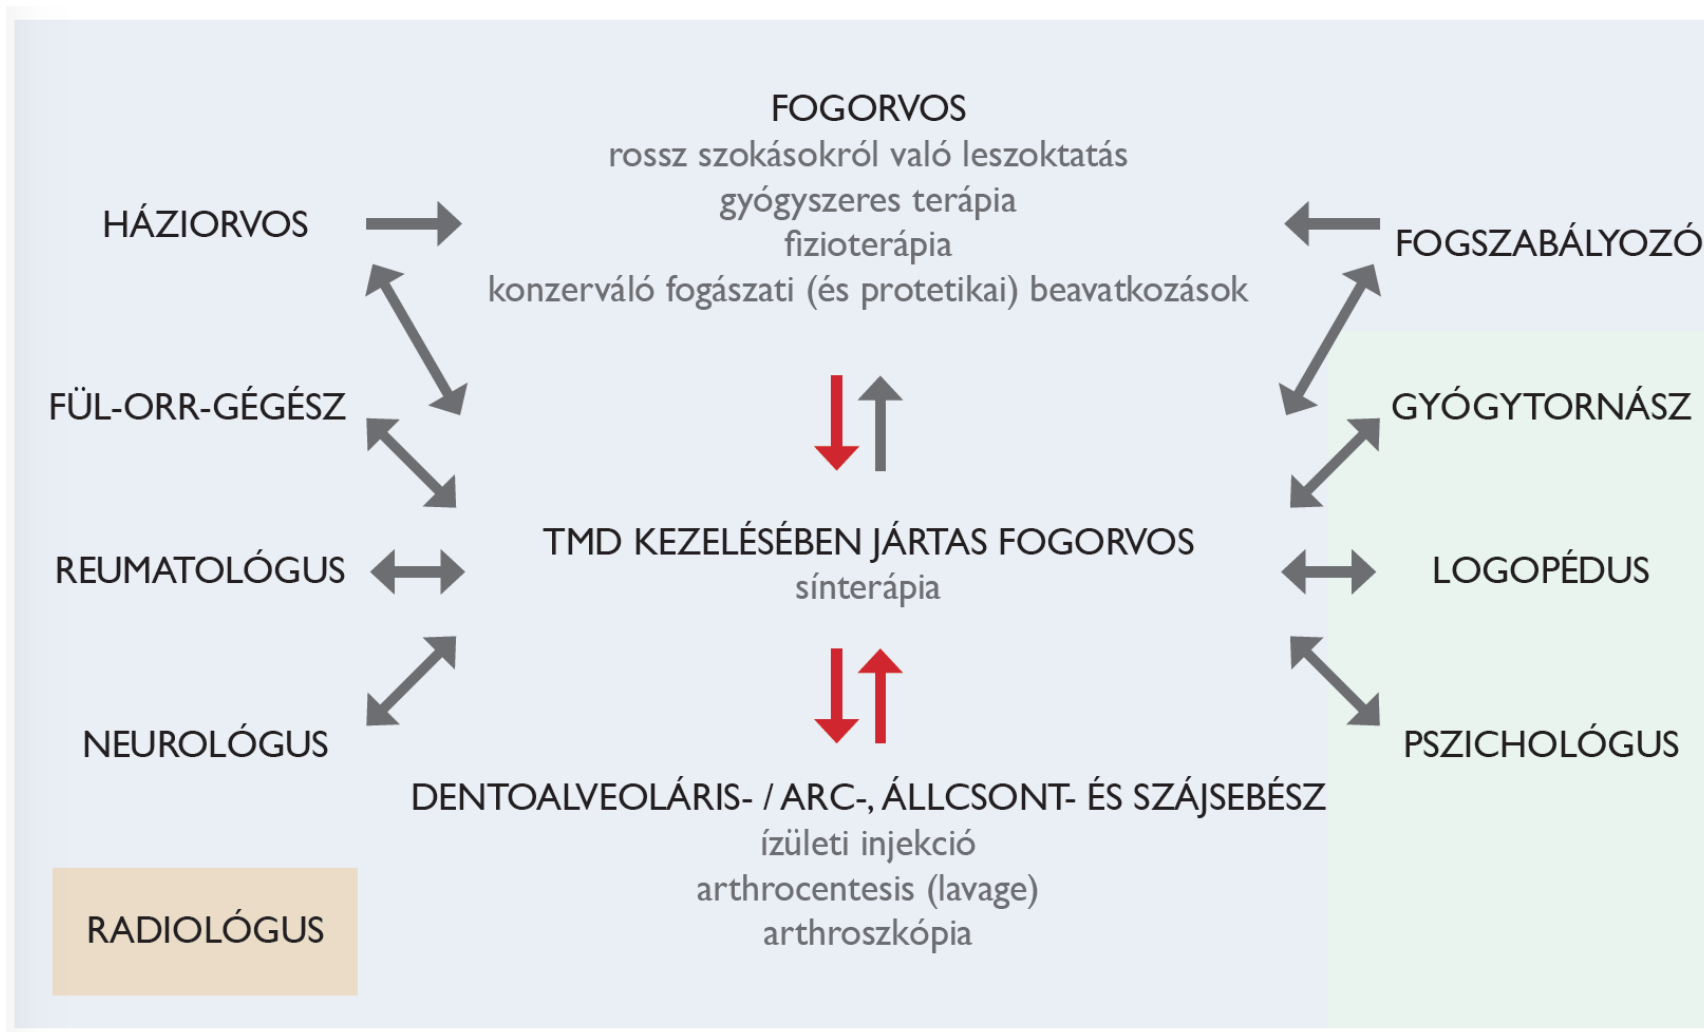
FOGORVOS
rossz szokásokról való leszoktatás
gyógyszeres terápia
fizioterápia
konzerváló fogászati (és protetikai) beavatkozások

HÁZIORVOS

FOGSZABÁLYOZÓ

FÜL-ORR-GÉGÉSZ

GYÓGYTORNÁSZ

TMD KEZELÉSÉBEN JÁRTAS FOGORVOS
sínterápia

REUMATOLÓGUS

LOGOPÉDUS

NEUROLÓGUS

PSZICHOLÓGUS

DENTOALVEOLÁRIS- / ARC-, ÁLLCSONT- ÉS SZÁJSEBÉSZ
ízületi injekció
arthrocentesis (lavage)
arthroszkópia

RADIOLÓGUS